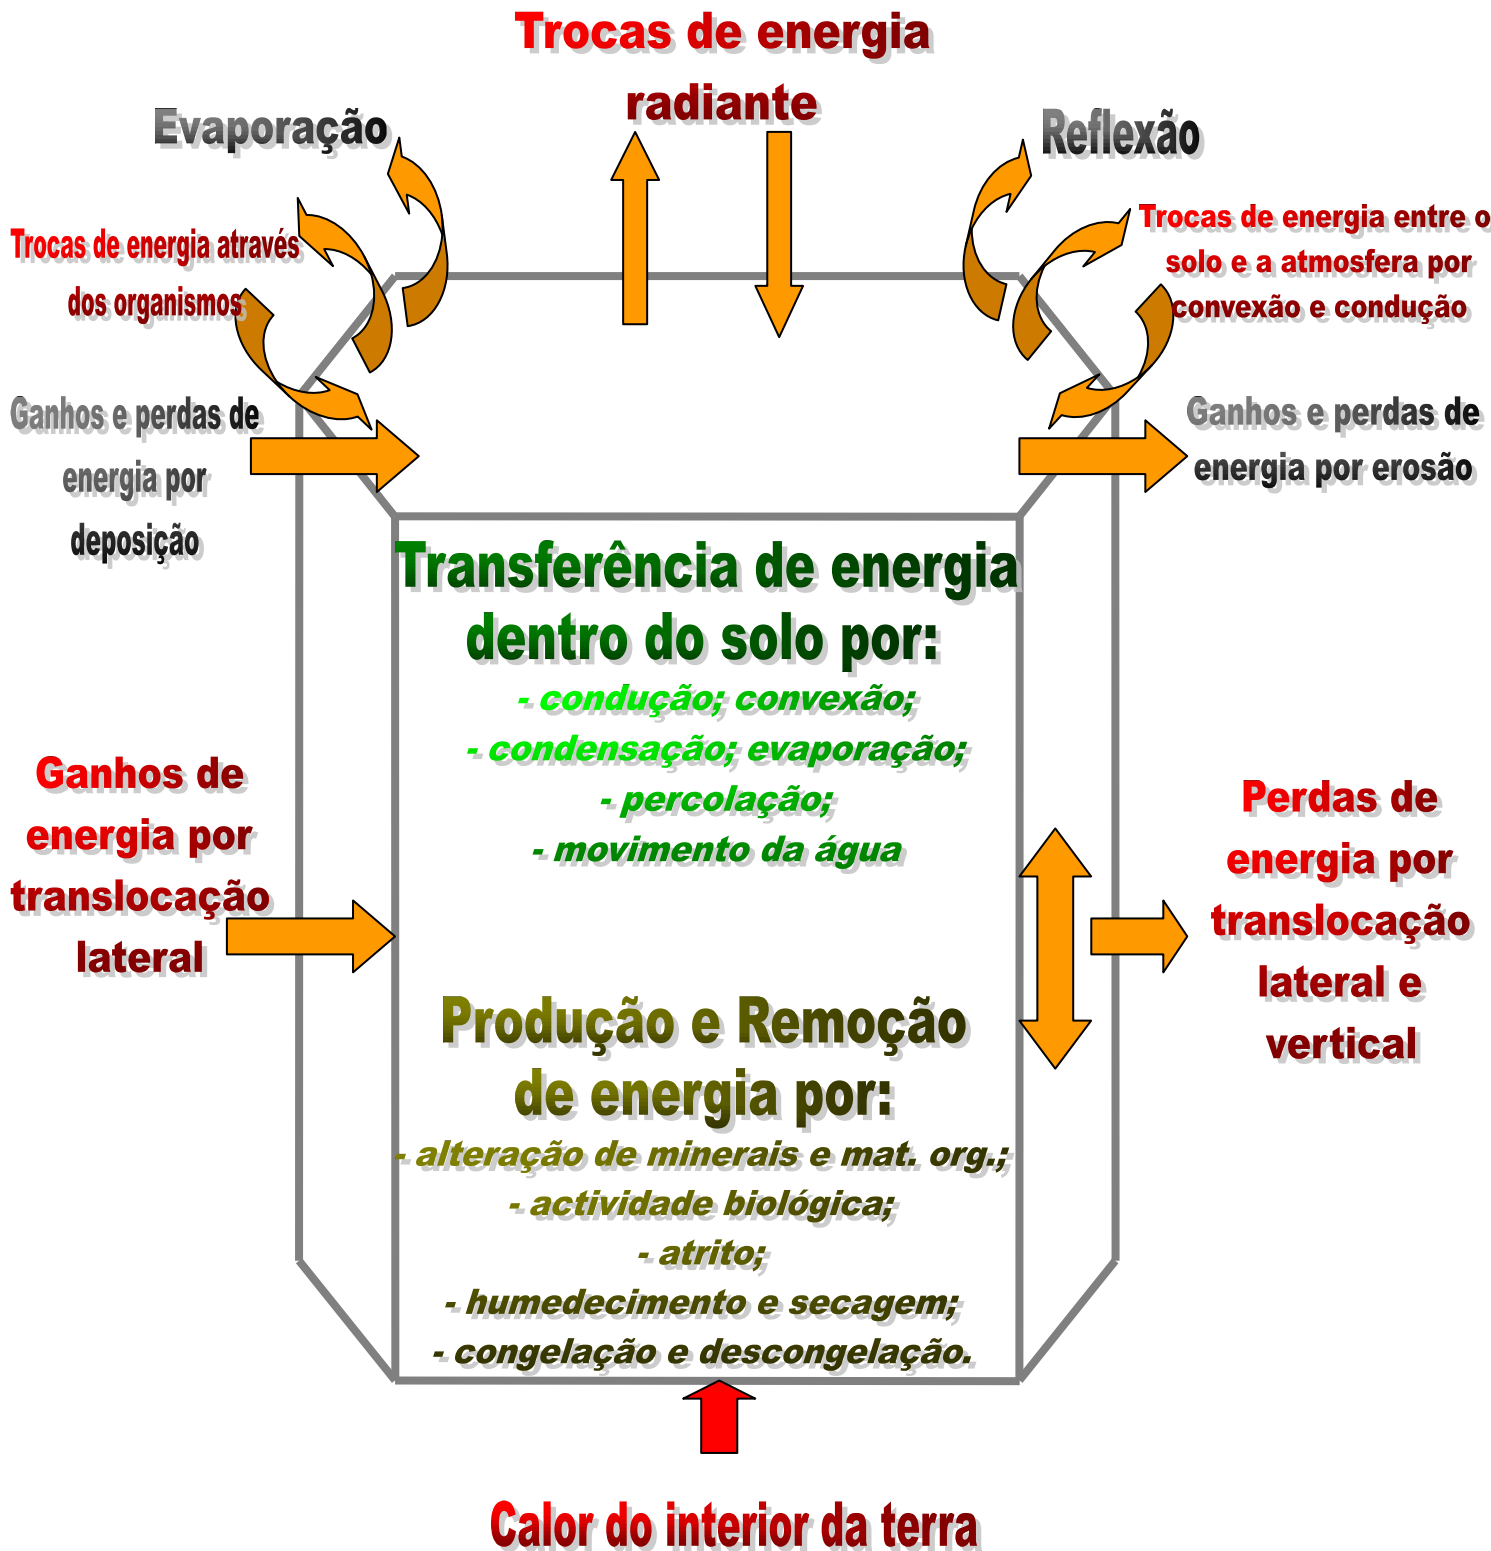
Trocas de energia radiante

Evaporação

Reflexão

Trocas de energia através dos organismos

Trocas de energia entre o solo e a atmosfera por convexão e condução

Ganhos e perdas de energia por deposição

Ganhos e perdas de energia por erosão

Transferência de energia dentro do solo por:
- condução; convexão;
- condensação; evaporação;
- percolação;
- movimento da água

Ganhos de energia por translocação lateral

Perdas de energia por translocação lateral e vertical

Produção e Remoção de energia por:
- alteração de minerais e mat. org.;
- actividade biológica;
- atrito;
- humedecimento e secagem;
- congelação e descongelação.

Calor do interior da terra